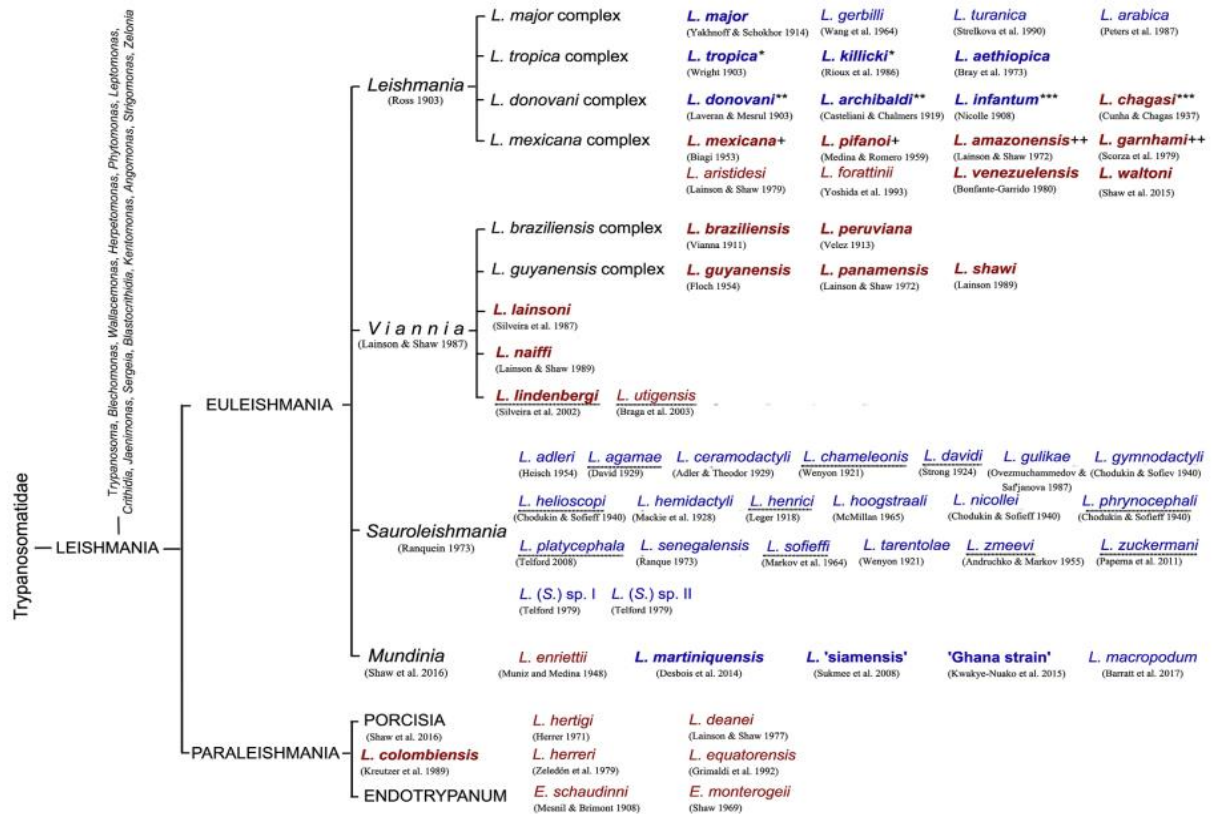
Trypanosomatidae

LEISHMANIA

Trypanosoma, Blechomonas, Wallacemonas, Herpetomonas, Phytomonas, Leptomonas, Crithidia, Jaenimonas, Sergeia, Blastocrithidia, Kentomonas, Angomonas, Strigomonas, Zelonia

EULEISHMANIA

Leishmania (Ross 1903)

L. major complex — L. major (Yakhnoff & Schokhor 1914) — L. gerbilli (Wang et al. 1964) — L. turanica (Strelkova et al. 1990) — L. arabica (Peters et al. 1987)

L. tropica complex — L. tropica* (Wright 1903) — L. killicki* (Rioux et al. 1986) — L. aethiopica (Bray et al. 1973)

L. donovani complex — L. donovani** (Laveran & Mesnil 1903) — L. archibaldi** (Castellani & Chalmers 1919) — L. infantum*** (Nicolle 1908) — L. chagasi*** (Cunha & Chagas 1937)

L. mexicana complex — L. mexicana+ (Biagi 1953) — L. pifanoi+ (Medina & Romero 1959) — L. amazonensis++ (Lainson & Shaw 1972) — L. garnhami++ (Scorza et al. 1979)

L. aristidesi (Lainson & Shaw 1979) — L. forattinii (Yoshida et al. 1993) — L. venezuelensis (Bonfante-Garrido 1980) — L. waltoni (Shaw et al. 2015)

Viannia (Lainson & Shaw 1987)

L. braziliensis complex — L. braziliensis (Vianna 1911) — L. peruviana (Velez 1913)

L. guyanensis complex — L. guyanensis (Floch 1954) — L. panamensis (Lainson & Shaw 1972) — L. shawi (Lainson 1989)

L. lainsoni (Silveira et al. 1987)

L. naiffi (Lainson & Shaw 1989)

L. lindenbergi (Silveira et al. 2002) — L. utigensis (Braga et al. 2003)

Sauroleishmania (Ranquein 1973)

L. adleri (Heisch 1954) — L. agamae (David 1929) — L. ceramodactyli (Adler & Theodor 1929) — L. chameleonis (Wenyon 1921) — L. davidi (Strong 1924) — L. gulikae (Ovezmuchammedov & Saf'janova 1987) — L. gymnodactyli (Chodukin & Sofiev 1940)

L. helioscopi (Chodukin & Sofieff 1940) — L. hemidactyli (Mackie et al. 1928) — L. henrici (Leger 1918) — L. hoogstraali (McMillan 1965) — L. nicollei (Chodukin & Sofieff 1940) — L. phrynocephali (Chodukin & Sofieff 1940)

L. platycephala (Telford 2008) — L. senegalensis (Ranque 1973) — L. sofieffi (Markov et al. 1964) — L. tarentolae (Wenyon 1921) — L. zmeevi (Andruchko & Markov 1955) — L. zuckermani (Paperna et al. 2011)

L. (S.) sp. I (Telford 1979) — L. (S.) sp. II (Telford 1979)

Mundinia (Shaw et al. 2016)

L. enriettii (Muniz and Medina 1948) — L. martiniquensis (Desbois et al. 2014) — L. 'siamensis' (Sukmee et al. 2008) — 'Ghana strain' (Kwakye-Nuako et al. 2015) — L. macropodum (Barratt et al. 2017)

PARALEISHMANIA

PORCISIA (Shaw et al. 2016) — L. hertigi (Herrer 1971) — L. deanei (Lainson & Shaw 1977)

L. colombiensis (Kreutzer et al. 1989) — L. herreri (Zeledón et al. 1979) — L. equatorensis (Grimaldi et al. 1992)

ENDOTRYPANUM — E. schaudinni (Mesnil & Brimont 1908) — E. monterogeii (Shaw 1969)